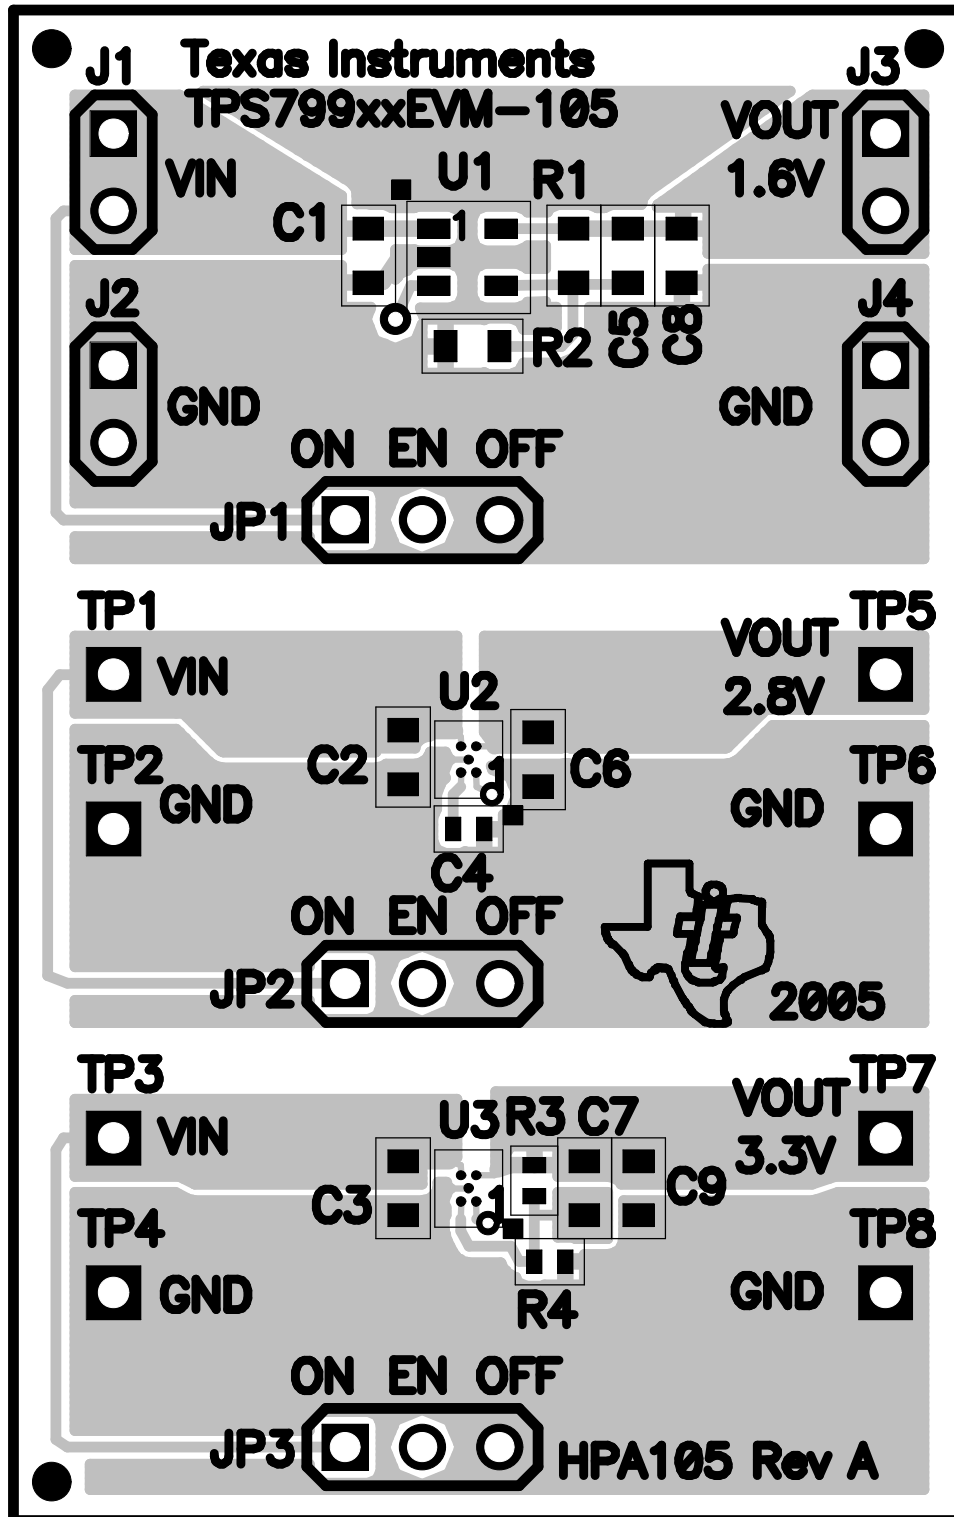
J1
Texas Instruments
TPS799xxEVM-105
J3
VOUT
1.6V
VIN
U1
R1
C1
1
J2
R2
C5
C8
J4
GND
GND
ON EN OFF
JP1
TP1
VOUT
TP5
VIN
U2
2.8V
TP2
C2
1
C6
TP6
GND
GND
C4
ON EN OFF
JP2
2005
TP3
VOUT
TP7
VIN
U3
R3
C7
3.3V
C3
1
C9
TP4
TP8
GND
R4
GND
ON EN OFF
JP3
HPA105 Rev A